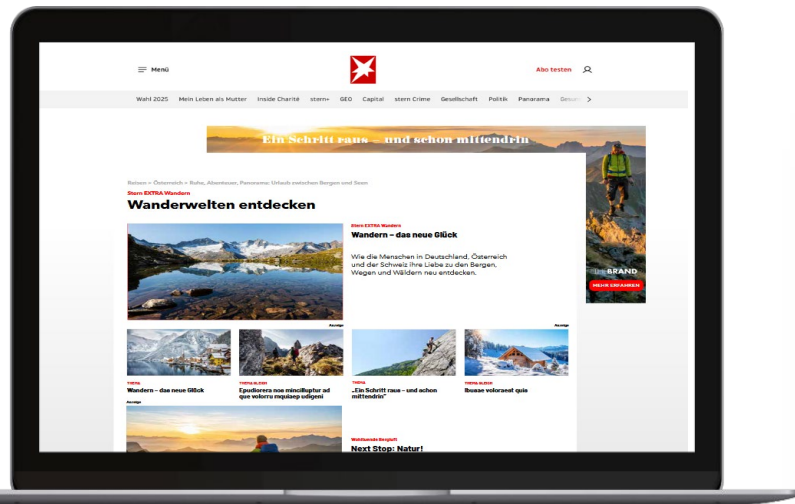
Menü

Abo testen

Wahl 2025 Mein Leben als Mutter Inside Charité stern+ GEO Capital stern Crime Gesellschaft Politik Panorama Gesu

Ein Schritt raus – und schon mittendrin

Reisen > Österreich > Ruhe, Abenteuer, Panorama: Urlaub zwischen Bergen und Seen

Stern EXTRA Wandern

Wanderwelten entdecken

Stern EXTRA Wandern

Wandern – das neue Glück

Wie die Menschen in Deutschland, Österreich und der Schweiz ihre Liebe zu den Bergen, Wegen und Wäldern neu entdecken.

BRAND

MEHR ERFAHREN

Anzeige

Anzeige

THEMA

Wandern – das neue Glück

THEMA BLOCK

Epudiorera noe mincilluptur ad que volorru mquiaep udigeni

THEMA

„Ein Schritt raus – und schon mittendrin"

THEMA BLOCK

Ibusae voloraest quia

Anzeige

Wohltuende Bergluft

Next Stop: Natur!